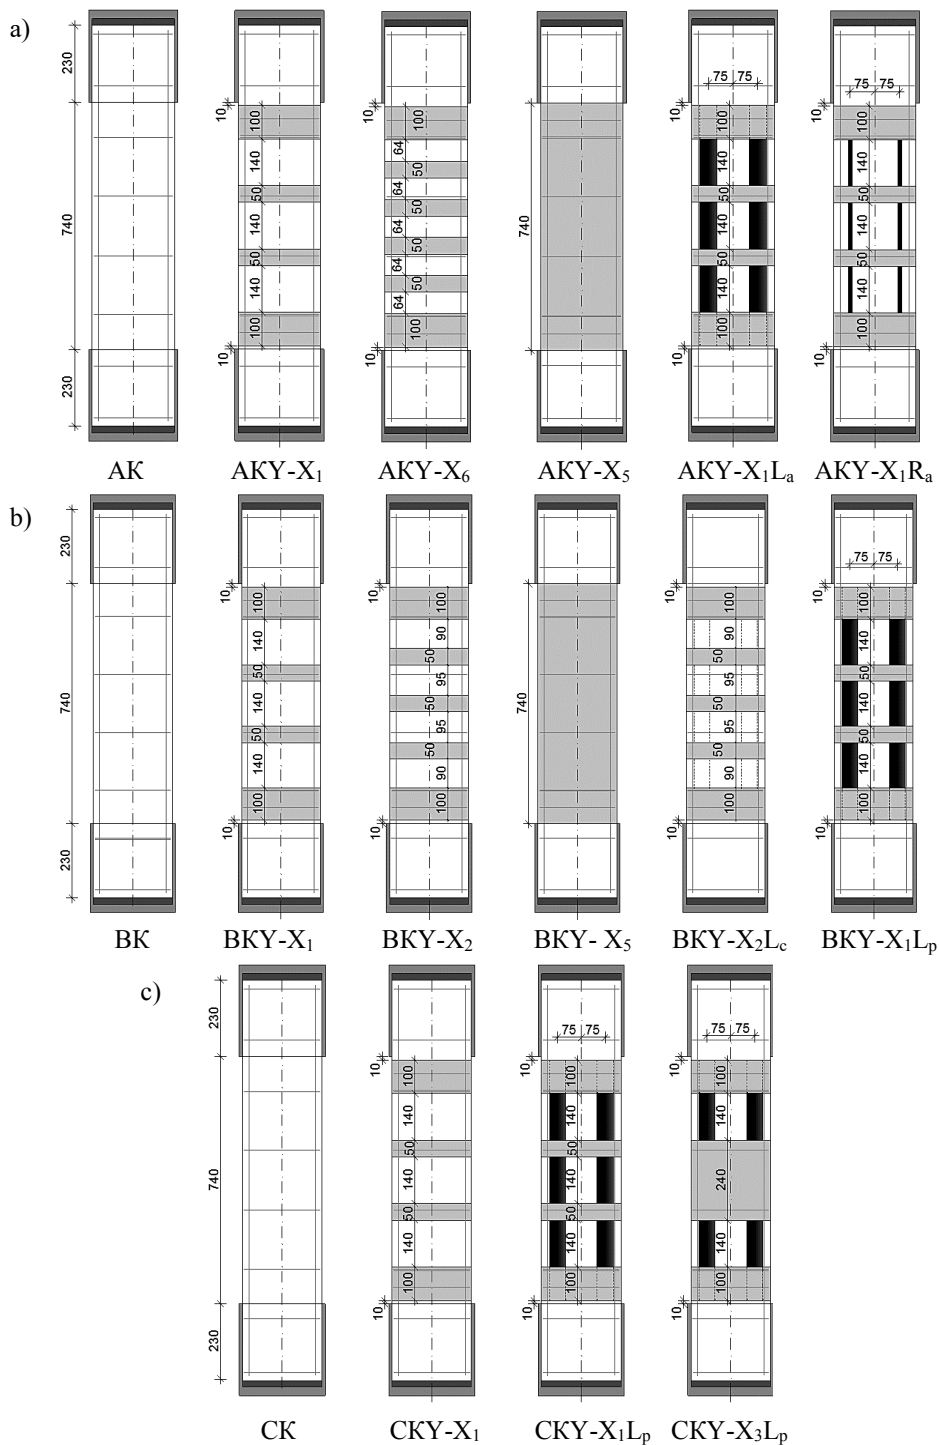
a)

230
740
230
AK

10
100
140
50
140
50
140
100
10
AKY-X$_1$

10
100
64
50
64
50
64
50
64
50
64
100
10
AKY-X$_6$

740
10
AKY-X$_5$

75 75
10
100
140
50
140
50
140
100
10
AKY-X$_1$L$_a$

75 75
10
100
140
50
140
50
140
100
10
AKY-X$_1$R$_a$

b)

230
740
230
BK

10
100
140
50
140
50
140
100
10
BKY-X$_1$

10
100
90
50
95
50
95
50
90
100
10
BKY-X$_2$

740
10
BKY- X$_5$

10
100
90
50
95
50
95
50
90
100
10
BKY-X$_2$L$_c$

75 75
10
100
140
50
140
50
140
100
10
BKY-X$_1$L$_p$

c)

230
740
230
CK

10
100
140
50
140
50
140
100
10
CKY-X$_1$

75 75
10
100
140
50
140
50
140
100
10
CKY-X$_1$L$_p$

75 75
10
100
140
240
140
100
10
CKY-X$_3$L$_p$